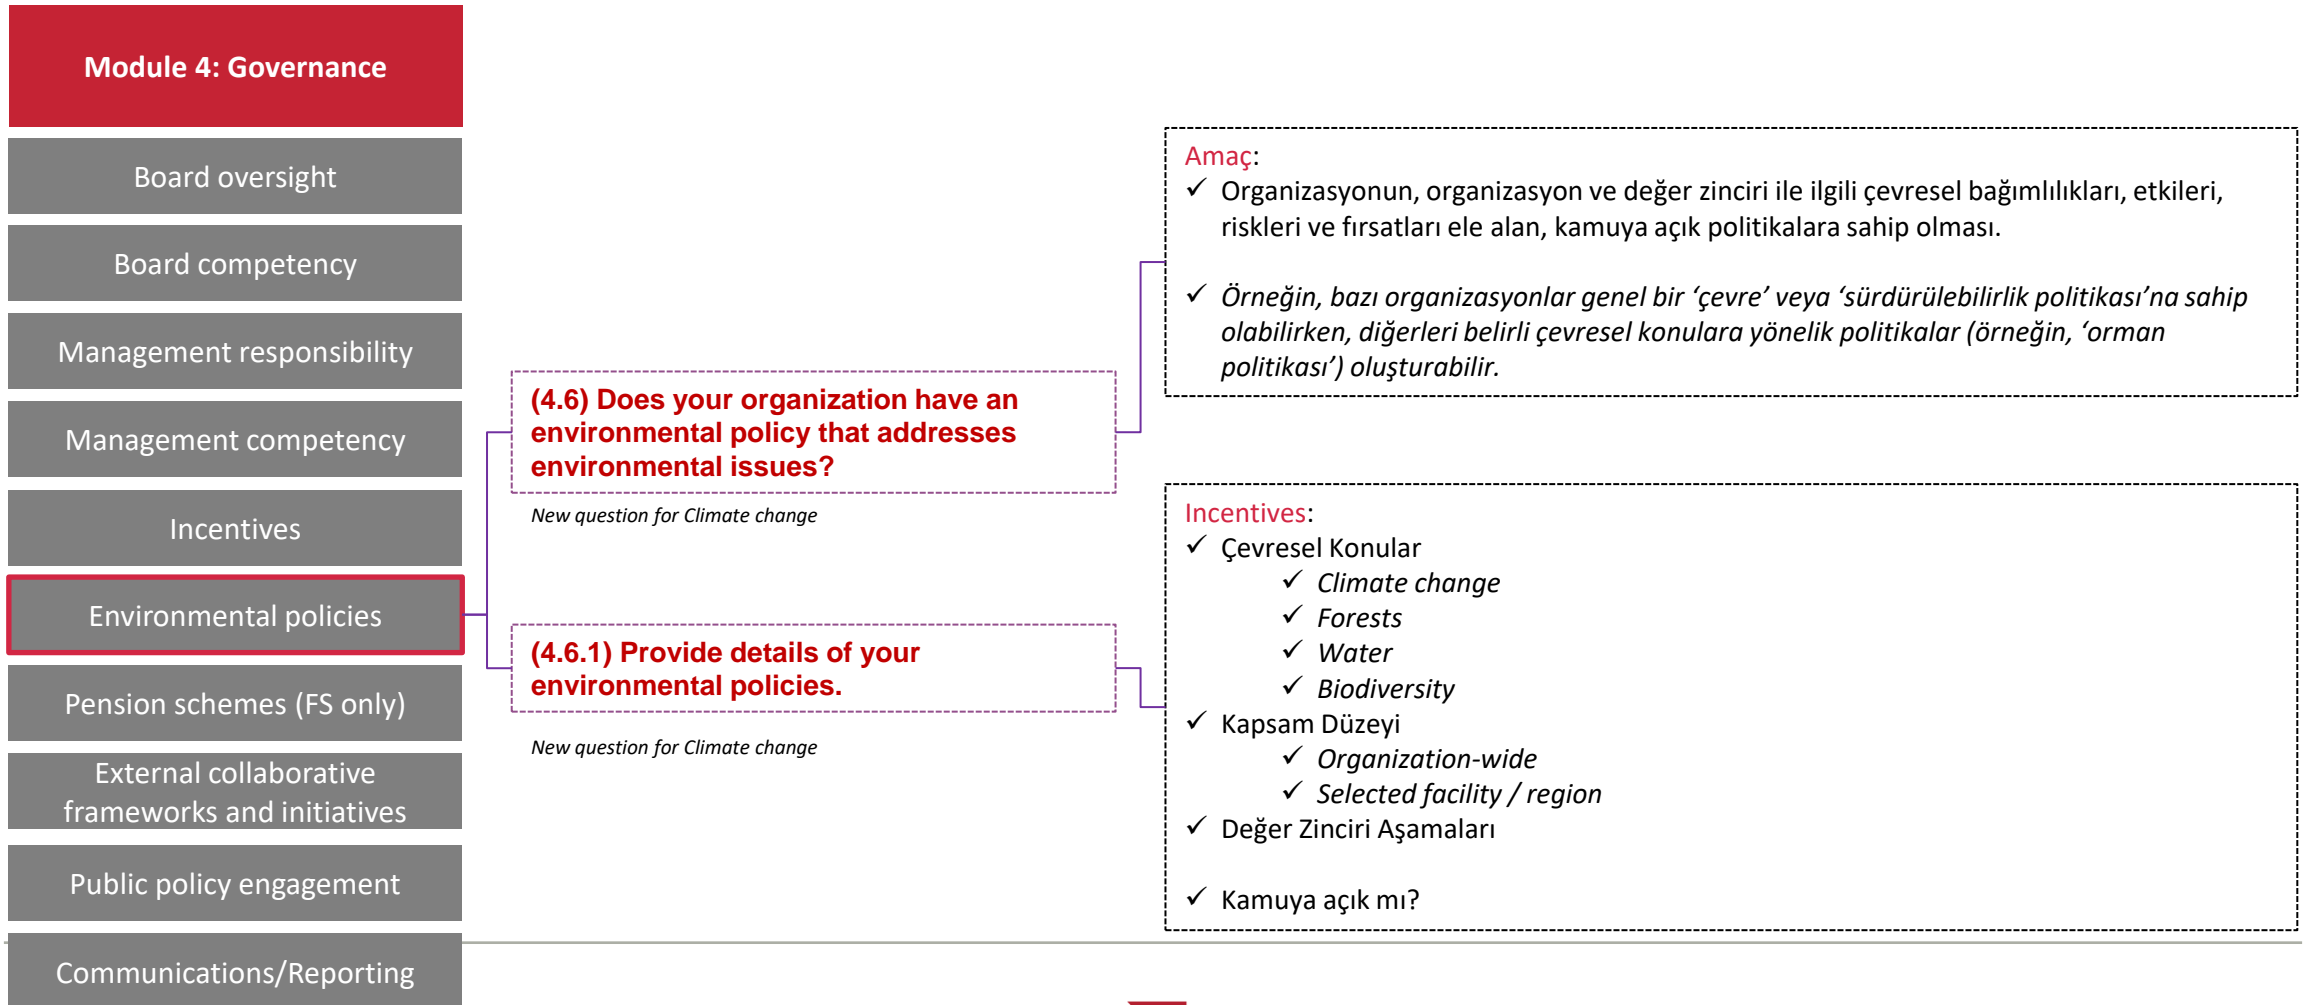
Module 4: Governance

Board oversight

Board competency

Management responsibility

Management competency

Incentives

Environmental policies

Pension schemes (FS only)

External collaborative frameworks and initiatives

Public policy engagement

Communications/Reporting

(4.6) Does your organization have an environmental policy that addresses environmental issues?

New question for Climate change

(4.6.1) Provide details of your environmental policies.

New question for Climate change

Amaç:
✓ Organizasyonun, organizasyon ve değer zinciri ile ilgili çevresel bağımlılıkları, etkileri, riskleri ve fırsatları ele alan, kamuya açık politikalara sahip olması.

✓ Örneğin, bazı organizasyonlar genel bir ‘çevre’ veya ‘sürdürülebilirlik politikası’na sahip olabilirken, diğerleri belirli çevresel konulara yönelik politikalar (örneğin, ‘orman politikası’) oluşturabilir.

Incentives:
✓ Çevresel Konular
✓ Climate change
✓ Forests
✓ Water
✓ Biodiversity
✓ Kapsam Düzeyi
✓ Organization-wide
✓ Selected facility / region
✓ Değer Zinciri Aşamaları

✓ Kamuya açık mı?